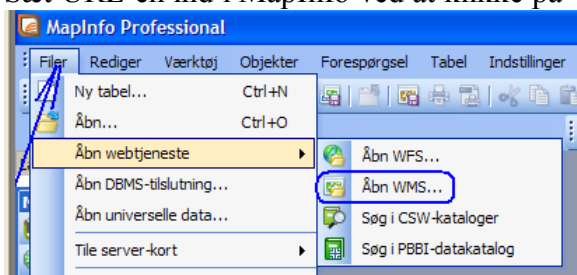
Sæt URL'en ind i MapInfo ved at klikke på

MapInfo Professional

Filer Rediger Værktøj Objekter Forespørgsel Tabel Indstillinger

Ny tabel... Ctrl+N
Åbn... Ctrl+O
Åbn webtjeneste
Åbn DBMS-tilslutning...
Åbn universelle data...
Tile server-kort

Åbn WFS...
Åbn WMS...
Søg i CSW-kataloger
Søg i PBBI-datakatalog